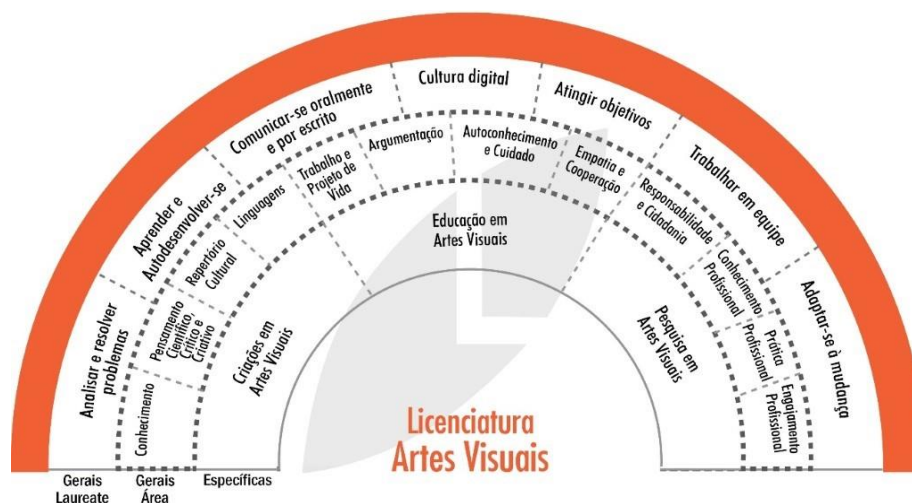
Analisar e resolver problemas

Aprender e Autodesenvolver-se

Comunicar-se oralmente e por escrito

Cultura digital

Atingir objetivos

Trabalhar em equipe

Adaptar-se à mudança

Conhecimento

Pensamento Científico, Crítico e Criativo

Repertório Cultural

Linguagens

Trabalho e Projeto de Vida

Argumentação

Autoconhecimento e Cuidado

Empatia e Cooperação

Responsabilidade e Cidadania

Conhecimento Profissional

Prática Profissional

Engajamento Profissional

Criações em Artes Visuais

Educação em Artes Visuais

Pesquisa em Artes Visuais

Licenciatura
Artes Visuais

Gerais Laureate

Gerais Área

Específicas